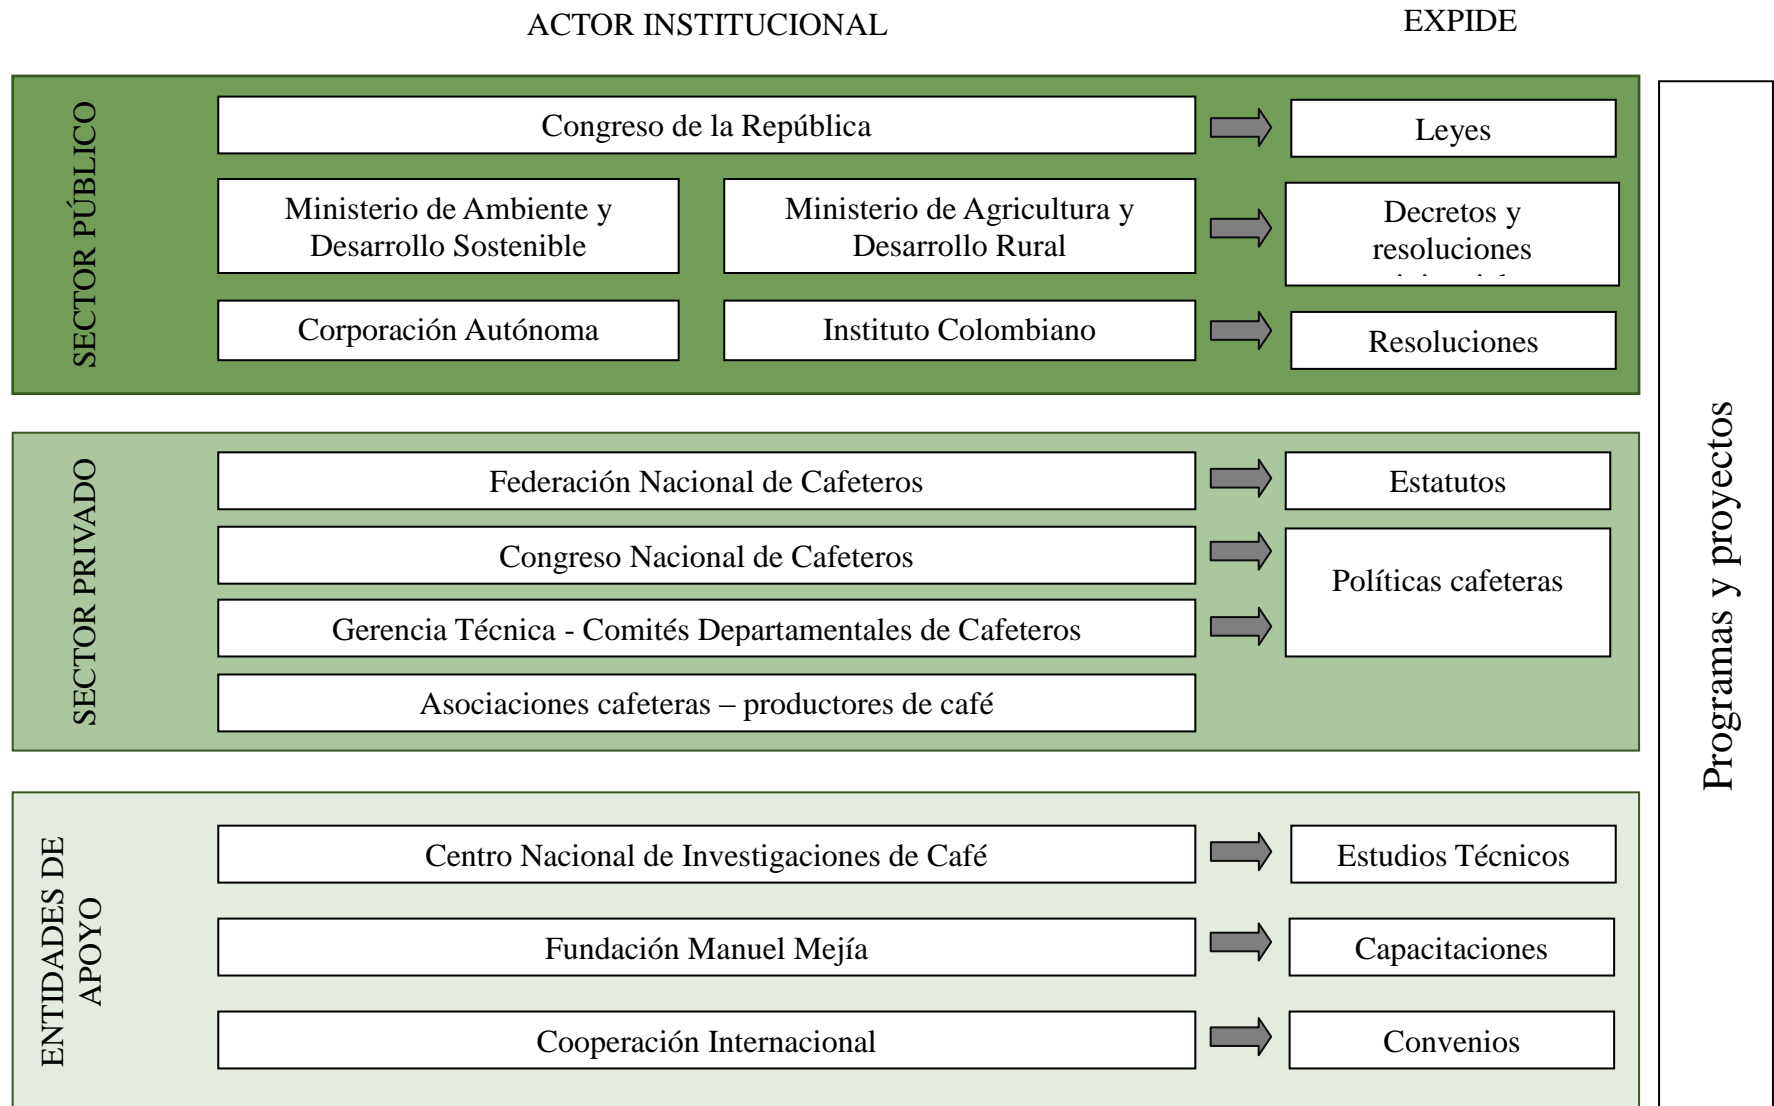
ACTOR INSTITUCIONAL

EXPIDE

SECTOR PÚBLICO

Congreso de la República

Leyes

Ministerio de Ambiente y Desarrollo Sostenible

Ministerio de Agricultura y Desarrollo Rural

Decretos y resoluciones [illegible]

Corporación Autónoma

Instituto Colombiano

Resoluciones

SECTOR PRIVADO

Federación Nacional de Cafeteros

Estatutos

Congreso Nacional de Cafeteros

Gerencia Técnica - Comités Departamentales de Cafeteros

Políticas cafeteras

Asociaciones cafeteras – productores de café

ENTIDADES DE APOYO

Centro Nacional de Investigaciones de Café

Estudios Técnicos

Fundación Manuel Mejía

Capacitaciones

Cooperación Internacional

Convenios

Programas y proyectos